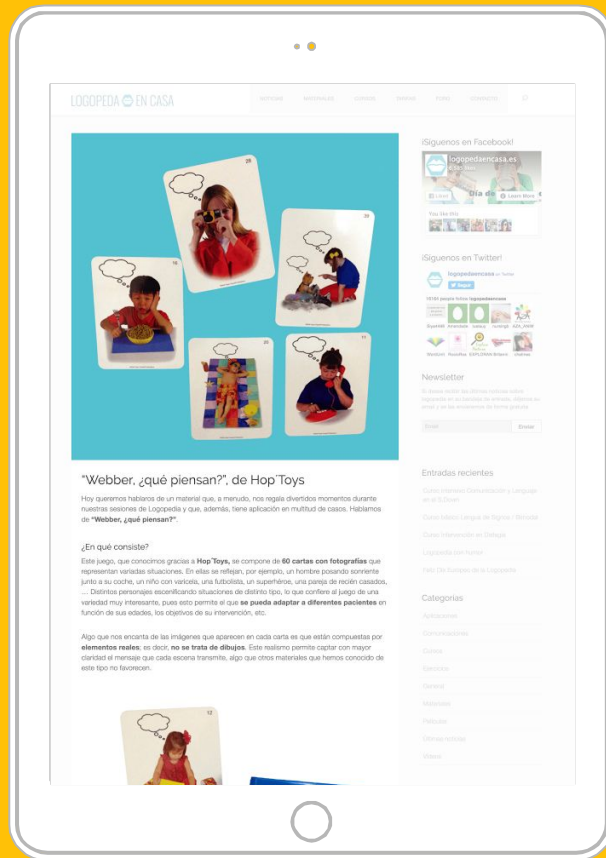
LOGOPEDA EN CASA

NOTICIAS MATERIALES CURSOS VÍDEOS FOTO CONTACTO

¡Síguenos en Facebook!

logopedaencasa.es

Like Learn More

¡Síguenos en Twitter!

logopedaencasa

Newsletter

Email Enviar

Entradas recientes

Categorías

"Webber, ¿qué piensan?", de Hop'Toys

Hoy queremos hablaros de un material que, a menudo, nos regala divertidos momentos durante nuestras sesiones de Logopedia y que, además, tiene aplicación en multitud de casos. Hablamos de "Webber, ¿qué piensan?".

¿En qué consiste?

Este juego, que conocimos gracias a Hop'Toys, se compone de 60 cartas con fotografías que representan variadas situaciones. En ellas se reflejan, por ejemplo, un hombre posando sonriente junto a su coche, un niño con varicela, una futbolista, un superhéroe, una pareja de recién casados, .... Distintos personajes escenificando situaciones de distinto tipo, lo que confiere al juego de una variedad muy interesante, pues esto permite el que se pueda adaptar a diferentes pacientes en función de sus edades, los objetivos de su intervención, etc.

Algo que nos encanta de las imágenes que aparecen en cada carta es que están compuestas por elementos reales; es decir, no se trata de dibujos. Este realismo permite captar con mayor claridad el mensaje que cada escena transmite, algo que otros materiales que hemos conocido de este tipo no favorecen.